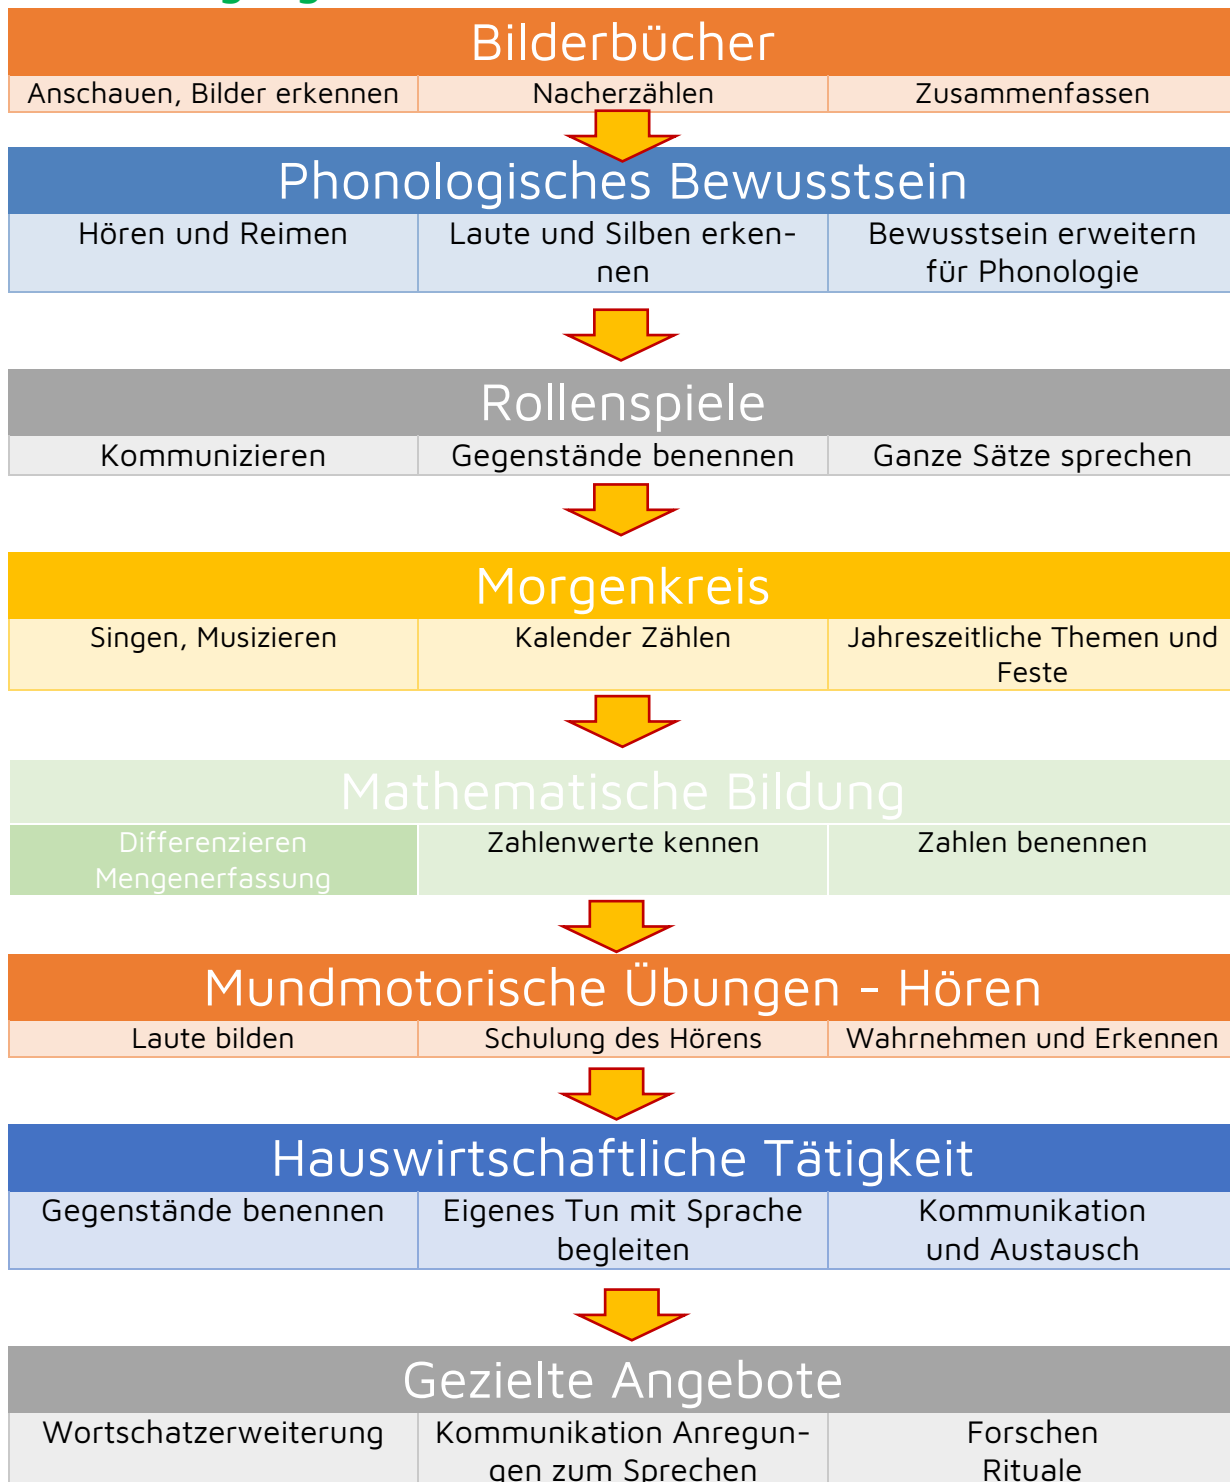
Bilderbücher

| Anschauen, Bilder erkennen | Nacherzählen | Zusammenfassen |
|---|---|---|

Phonologisches Bewusstsein

| Hören und Reimen | Laute und Silben erkennen | Bewusstsein erweitern für Phonologie |
|---|---|---|

Rollenspiele

| Kommunizieren | Gegenstände benennen | Ganze Sätze sprechen |
|---|---|---|

Morgenkreis

| Singen, Musizieren | Kalender Zählen | Jahreszeitliche Themen und Feste |
|---|---|---|

Mathematische Bildung

| Differenzieren Mengenerfassung | Zahlenwerte kennen | Zahlen benennen |
|---|---|---|

Mundmotorische Übungen - Hören

| Laute bilden | Schulung des Hörens | Wahrnehmen und Erkennen |
|---|---|---|

Hauswirtschaftliche Tätigkeit

| Gegenstände benennen | Eigenes Tun mit Sprache begleiten | Kommunikation und Austausch |
|---|---|---|

Gezielte Angebote

| Wortschatzerweiterung | Kommunikation Anregungen zum Sprechen | Forschen Rituale |
|---|---|---|